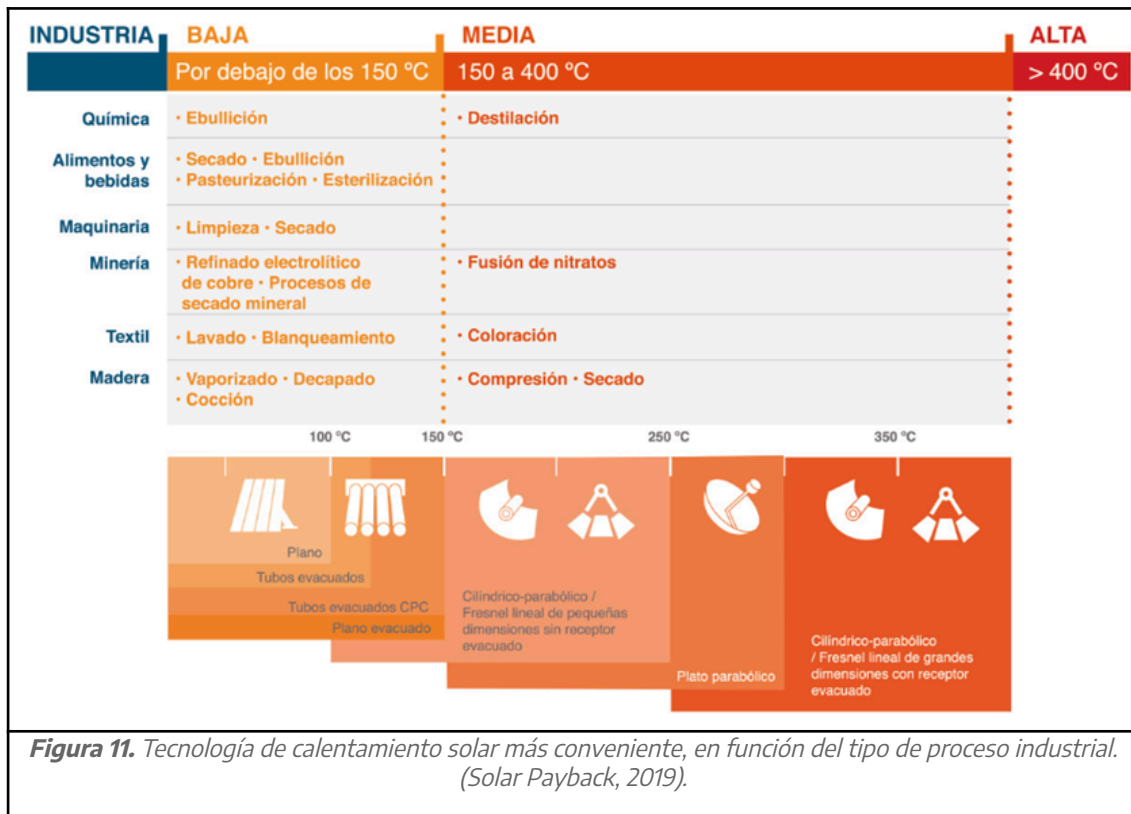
| INDUSTRIA | BAJA<br>Por debajo de los 150 ºC | MEDIA<br>150 a 400 ºC | ALTA<br>> 400 ºC |
|---|---|---|---|
| Química | · Ebullición | · Destilación | |
| Alimentos y bebidas | · Secado · Ebullición · Pasteurización · Esterilización | | |
| Maquinaria | · Limpieza · Secado | | |
| Minería | · Refinado electrolítico de cobre · Procesos de secado mineral | · Fusión de nitratos | |
| Textil | · Lavado · Blanqueamiento | · Coloración | |
| Madera | · Vaporizado · Decapado · Cocción | · Compresión · Secado | |

100 ºC 150 ºC 250 ºC 350 ºC

Plano

Tubos evacuados

Tubos evacuados CPC

Plano evacuado

Cilíndrico-parabólico / Fresnel lineal de pequeñas dimensiones sin receptor evacuado

Plato parabólico

Cilíndrico-parabólico / Fresnel lineal de grandes dimensiones con receptor evacuado

**Figura 11.** Tecnología de calentamiento solar más conveniente, en función del tipo de proceso industrial. (Solar Payback, 2019).